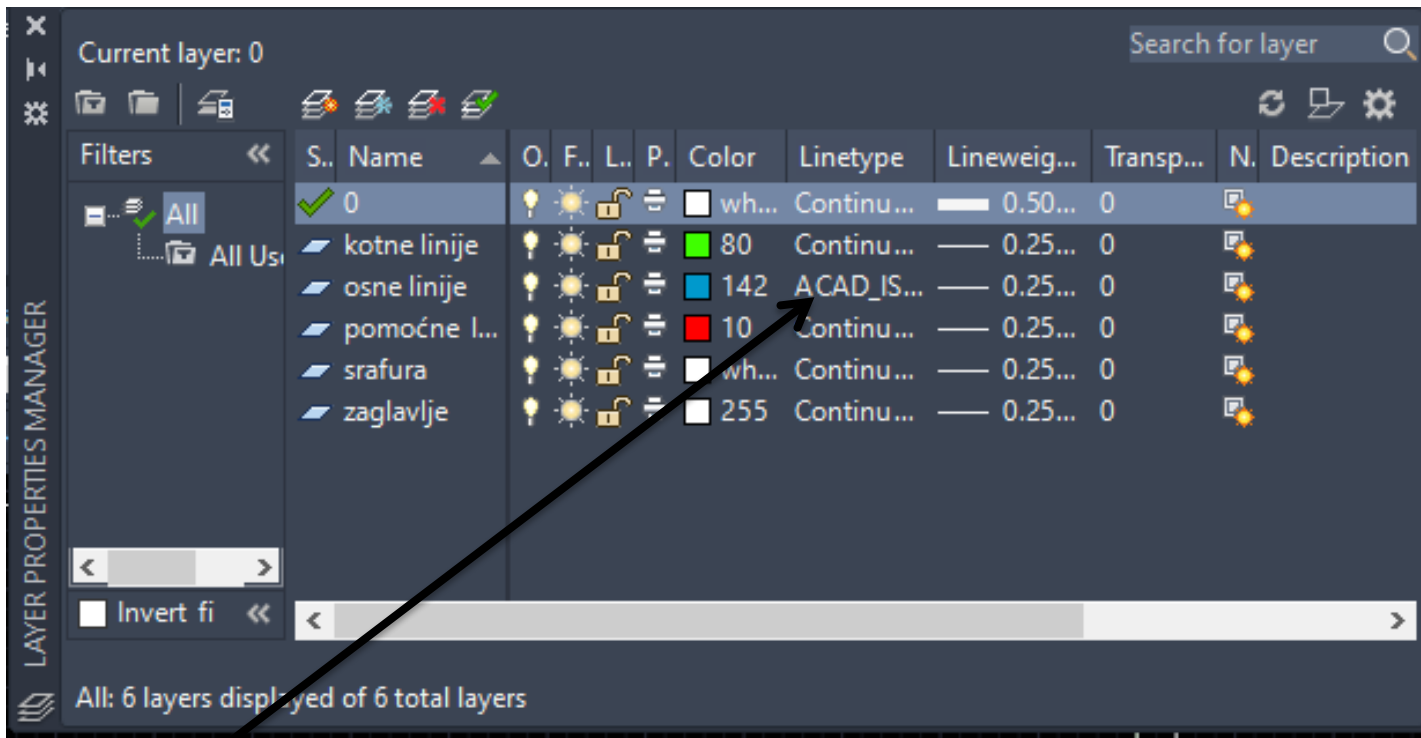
LAYER PROPERTIES MANAGER

Current layer: 0

Search for layer

Filters «

All

All Us

Invert fi «

| S.. | Name | O. | F.. | L.. | P.. | Color | Linetype | Lineweig... | Transp... | N.. | Description |
|---|---|---|---|---|---|---|---|---|---|---|---|
| | 0 | | | | | wh... | Continu... | 0.50... | 0 | | |
| | kotne linije | | | | | 80 | Continu... | 0.25... | 0 | | |
| | osne linije | | | | | 142 | ACAD_IS... | 0.25... | 0 | | |
| | pomoćne l... | | | | | 10 | Continu... | 0.25... | 0 | | |
| | srafura | | | | | wh... | Continu... | 0.25... | 0 | | |
| | zaglavlje | | | | | 255 | Continu... | 0.25... | 0 | | |

All: 6 layers displayed of 6 total layers